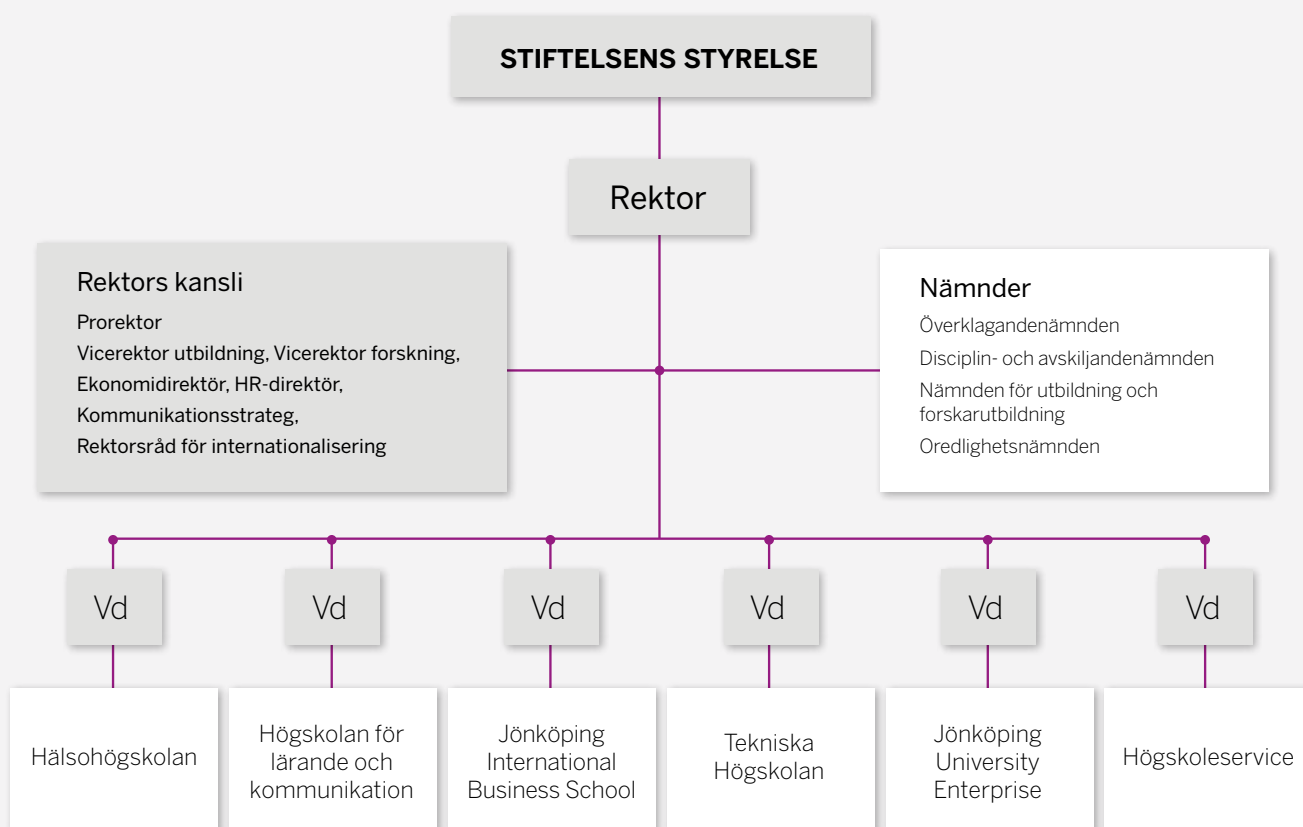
STIFTELSENS STYRELSE

Rektor

Rektors kansli

Prorektor
Vicerektor utbildning, Vicerektor forskning,
Ekonomidirektör, HR-direktör,
Kommunikationsstrateg,
Rektorsråd för internationalisering

Nämnder

Överklagandenämnden
Disciplin- och avskiljandenämnden
Nämnden för utbildning och forskarutbildning
Oredlighetsnämnden

Vd

Vd

Vd

Vd

Vd

Vd

Hälsohögskolan

Högskolan för lärande och kommunikation

Jönköping International Business School

Tekniska Högskolan

Jönköping University Enterprise

Högskoleservice